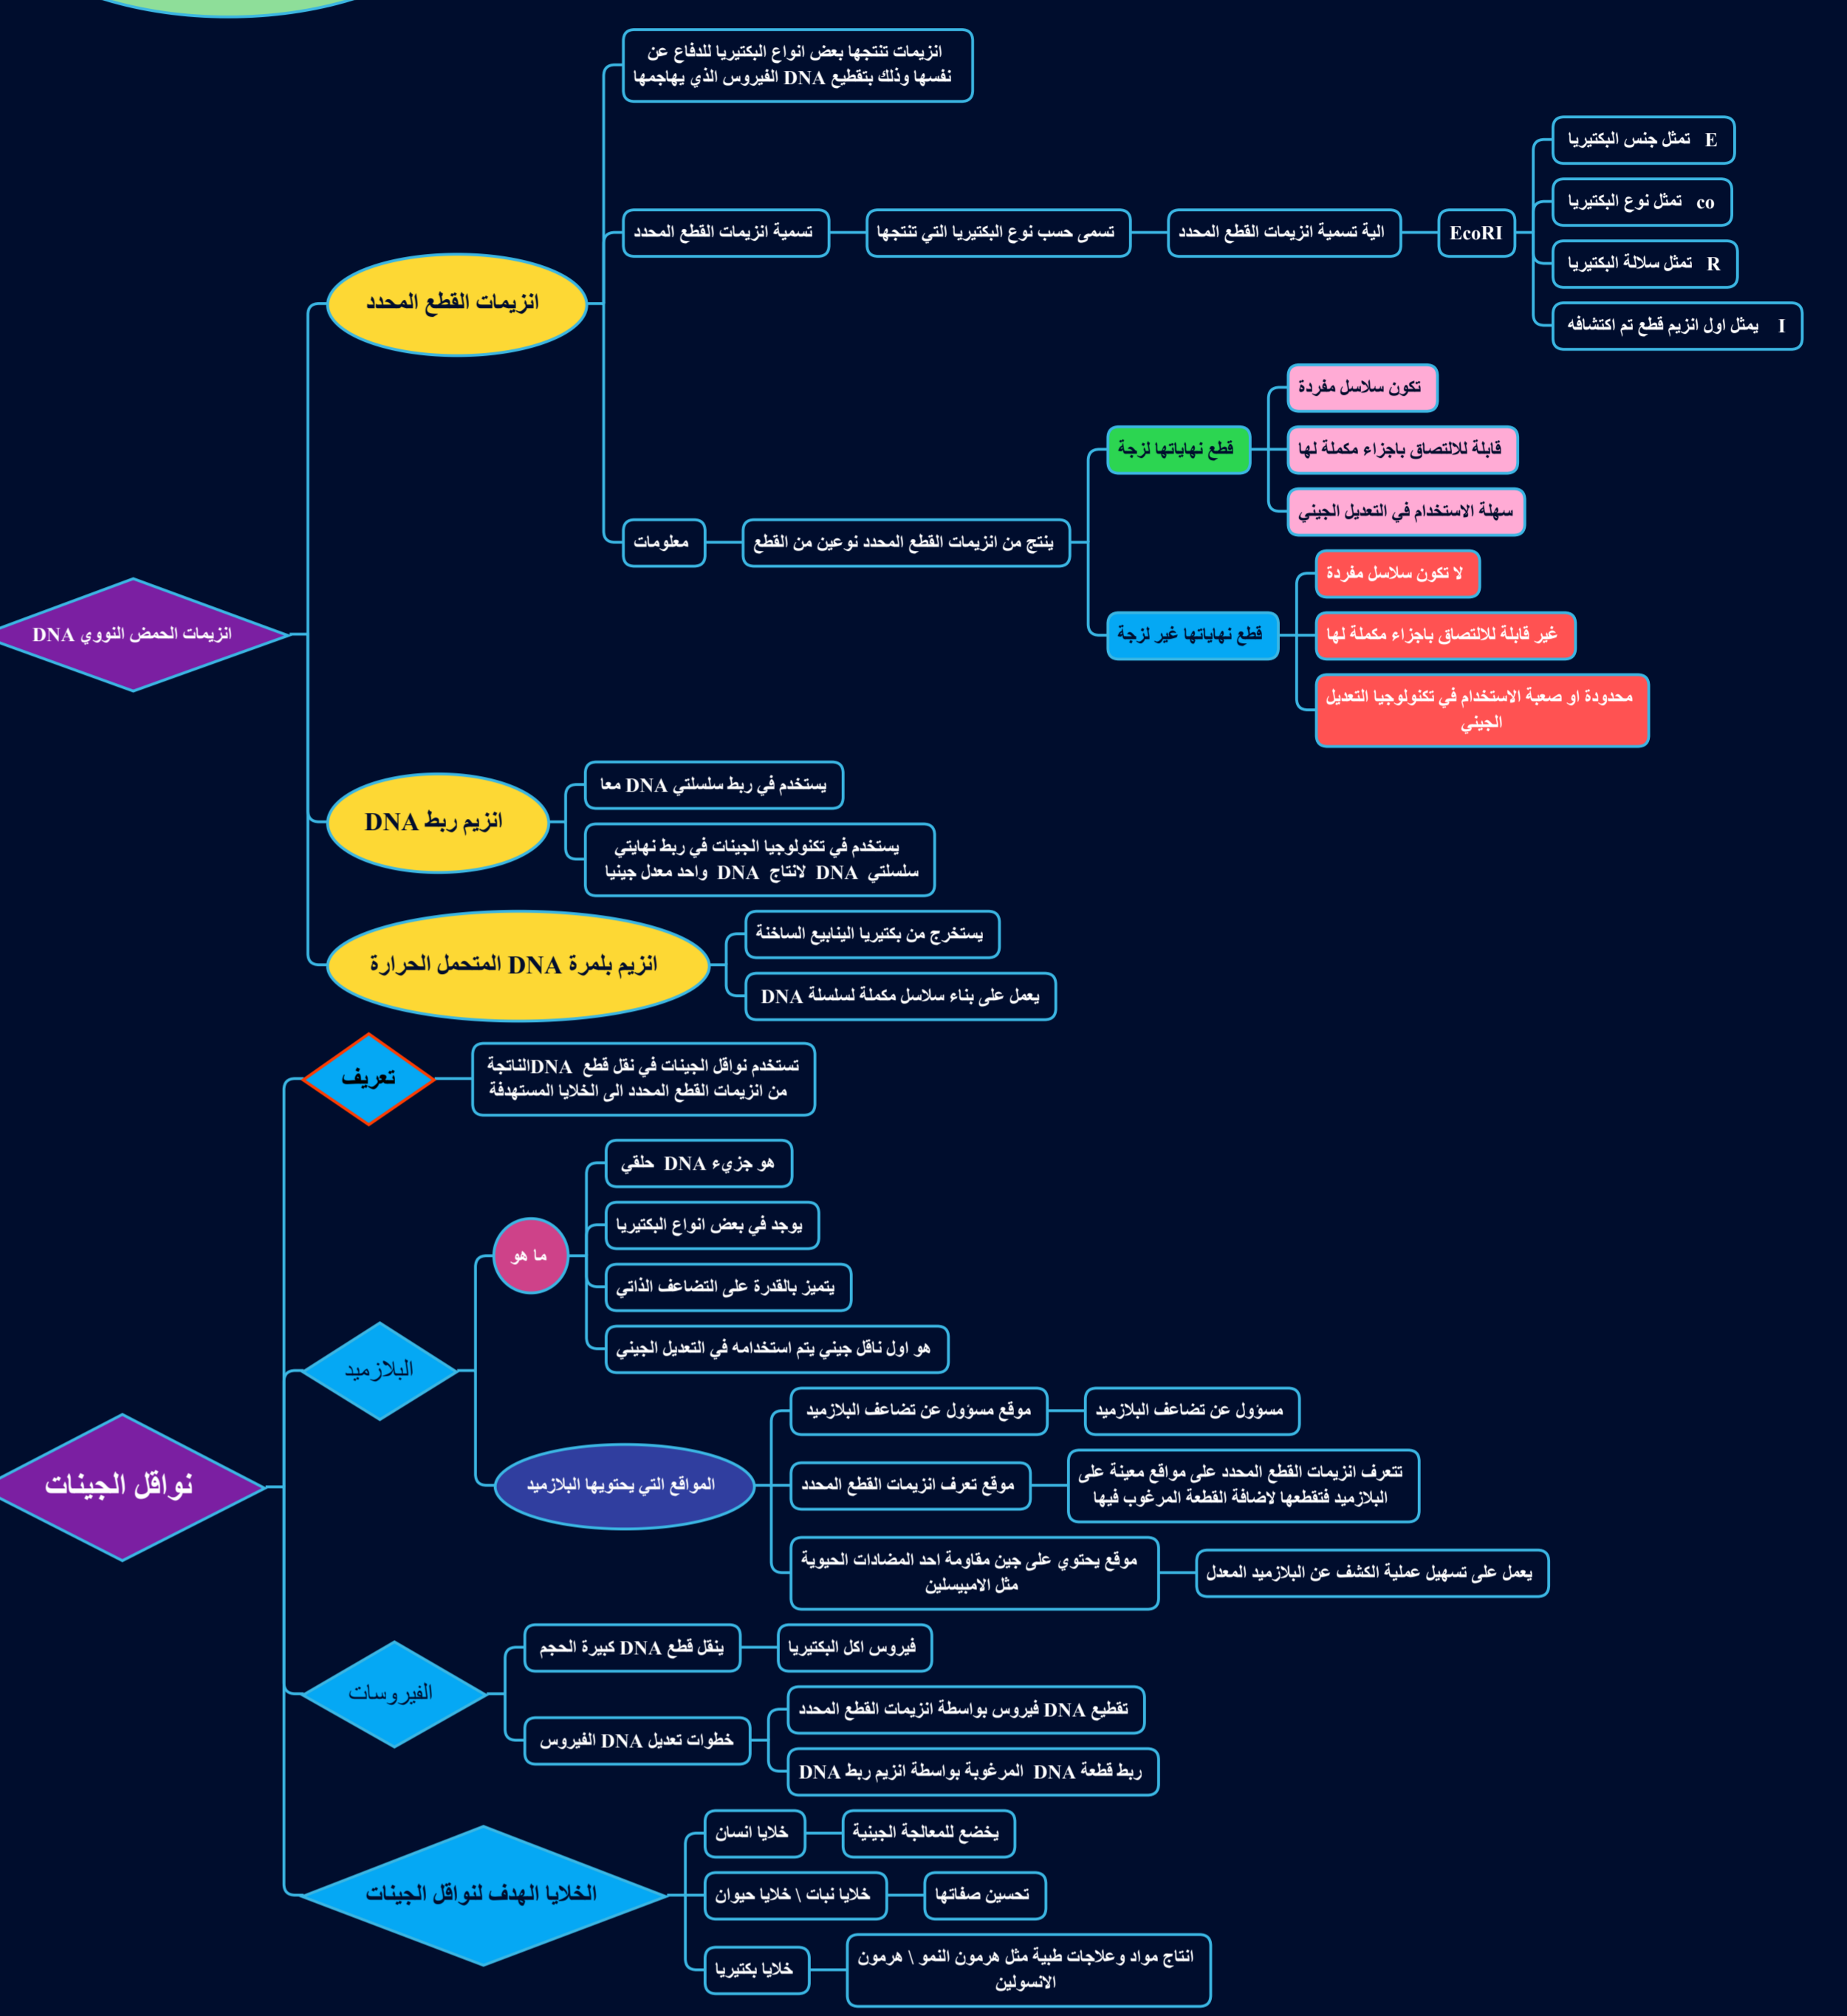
انزيمات الحمض النووي DNA

انزيمات القطع المحدد

انزيمات تنتجها بعض انواع البكتيريا للدفاع عن نفسها وذلك بتقطيع DNA الفيروس الذي يهاجمها

تسمية انزيمات القطع المحدد

تسمى حسب نوع البكتيريا التي تنتجها

الية تسمية انزيمات القطع المحدد

EcoRI

E تمثل جنس البكتيريا

co تمثل نوع البكتيريا

R تمثل سلالة البكتيريا

I يمثل اول انزيم قطع تم اكتشافه

معلومات

ينتج من انزيمات القطع المحدد نوعين من القطع

قطع نهاياتها لزجة

تكون سلاسل مفردة

قابلة للالتصاق باجزاء مكملة لها

سهلة الاستخدام في التعديل الجيني

قطع نهاياتها غير لزجة

لا تكون سلاسل مفردة

غير قابلة للالتصاق باجزاء مكملة لها

محدودة او صعبة الاستخدام في تكنولوجيا التعديل الجيني

انزيم ربط DNA

يستخدم في ربط سلسلتي DNA معا

يستخدم في تكنولوجيا الجينات في ربط نهايتي سلسلتي DNA لانتاج DNA واحد معدل جينيا

انزيم بلمرة DNA المتحمل الحرارة

يستخرج من بكتيريا الينابيع الساخنة

يعمل على بناء سلاس مكملة لسلسلة DNA

نواقل الجينات

تعريف

تستخدم نواقل الجينات في نقل قطع DNAالناتجة من انزيمات القطع المحدد الى الخلايا المستهدفة

البلازميد

ما هو

هو جزيء DNA حلقي

يوجد في بعض انواع البكتيريا

يتميز بالقدرة على التضاعف الذاتي

هو اول ناقل جيني يتم استخدامه في التعديل الجيني

المواقع التي يحتويها البلازميد

موقع مسؤول عن تضاعف البلازميد

مسؤول عن تضاعف البلازميد

موقع تعرف انزيمات القطع المحدد

تتعرف انزيمات القطع المحدد على مواقع معينة على البلازميد فتقطعها لاضافة القطعة المرغوب فيها

موقع يحتوي على جين مقاومة احد المضادات الحيوية مثل الامبيسلين

يعمل على تسهيل عملية الكشف عن البلازميد المعدل

الفيروسات

ينقل قطع DNA كبيرة الحجم

فيروس اكل البكتيريا

خطوات تعديل DNA الفيروس

تقطيع DNA فيروس بواسطة انزيمات القطع المحدد

ربط قطعة DNA المرغوبة بواسطة انزيم ربط DNA

الخلايا الهدف لنواقل الجينات

خلايا انسان

يخضع للمعالجة الجينية

خلايا نبات \ خلايا حيوان

تحسين صفاتها

خلايا بكتيريا

انتاج مواد وعلاجات طبية مثل هرمون النمو \ هرمون الانسولين